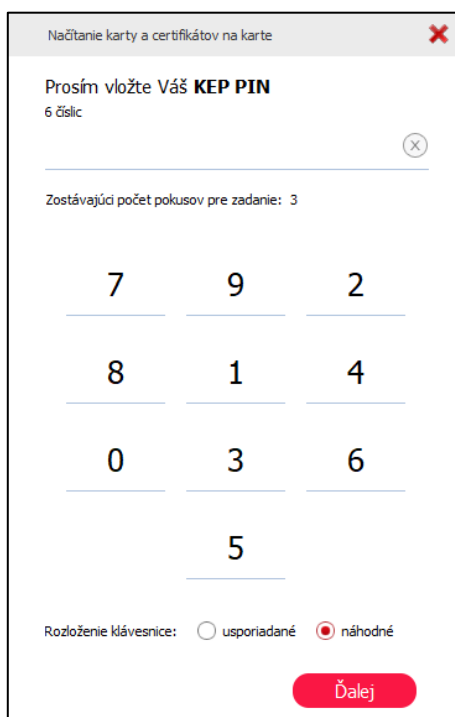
Načítanie karty a certifikátov na karte

Prosím vložte Váš **KEP PIN**
6 číslic

Zostávajúci počet pokusov pre zadanie: 3

| 7 | 9 | 2 |
|---|---|---|
| 8 | 1 | 4 |
| 0 | 3 | 6 |
|  | 5 |  |

Rozloženie klávesnice: usporiadané náhodné

Ďalej